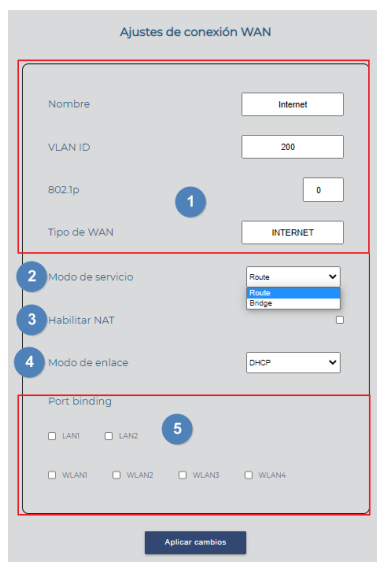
Ajustes de conexión WAN

Nombre Internet

VLAN ID 200

802.1p 0

1

Tipo de WAN INTERNET

2 Modo de servicio Route

Route
Bridge

3 Habilitar NAT

4 Modo de enlace DHCP

Port binding

5

LAN1 LAN2

WLAN1 WLAN2 WLAN3 WLAN4

Aplicar cambios